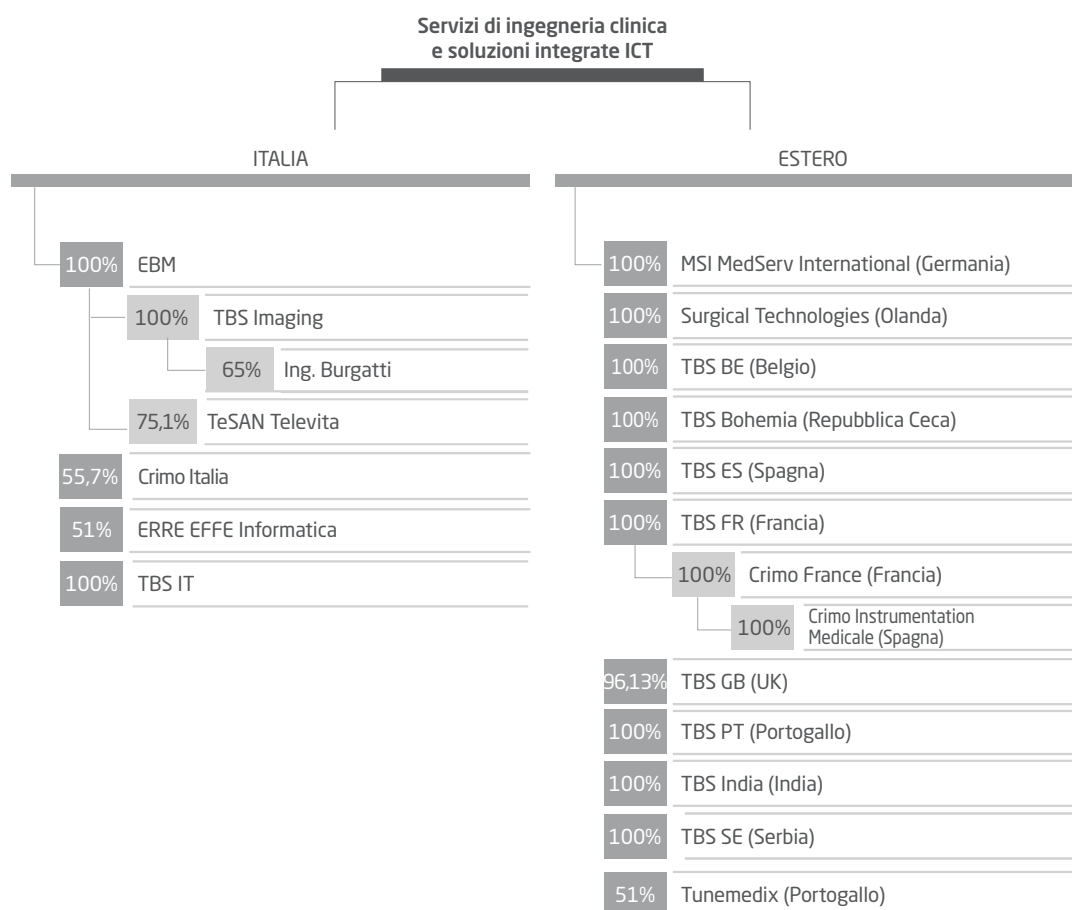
Servizi di ingegneria clinica e soluzioni integrate ICT

ITALIA

100% EBM

100% TBS Imaging

65% Ing. Burgatti

75,1% TeSAN Televita

55,7% Crimo Italia

51% ERRE EFFE Informatica

100% TBS IT

ESTERO

100% MSI MedServ International (Germania)

100% Surgical Technologies (Olanda)

100% TBS BE (Belgio)

100% TBS Bohemia (Repubblica Ceca)

100% TBS ES (Spagna)

100% TBS FR (Francia)

100% Crimo France (Francia)

100% Crimo Instrumentation Medicale (Spagna)

96,13% TBS GB (UK)

100% TBS PT (Portogallo)

100% TBS India (India)

100% TBS SE (Serbia)

51% Tunemedix (Portogallo)